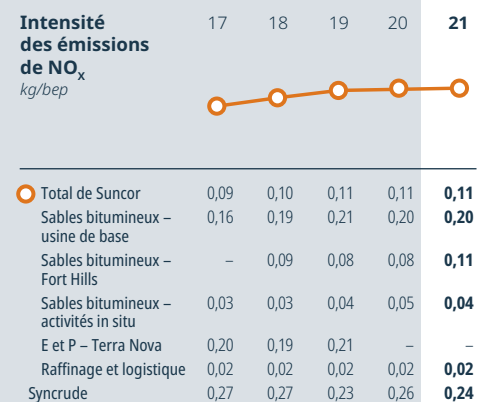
Intensité des émissions de $NO_x$
kg/bep

| | 17 | 18 | 19 | 20 | 21 |
|---|---|---|---|---|---|
| Total de Suncor | 0,09 | 0,10 | 0,11 | 0,11 | **0,11** |
| Sables bitumineux – usine de base | 0,16 | 0,19 | 0,21 | 0,20 | **0,20** |
| Sables bitumineux – Fort Hills | – | 0,09 | 0,08 | 0,08 | **0,11** |
| Sables bitumineux – activités in situ | 0,03 | 0,03 | 0,04 | 0,05 | **0,04** |
| E et P – Terra Nova | 0,20 | 0,19 | 0,21 | – | – |
| Raffinage et logistique | 0,02 | 0,02 | 0,02 | 0,02 | **0,02** |
| Syncrude | 0,27 | 0,27 | 0,23 | 0,26 | **0,24** |